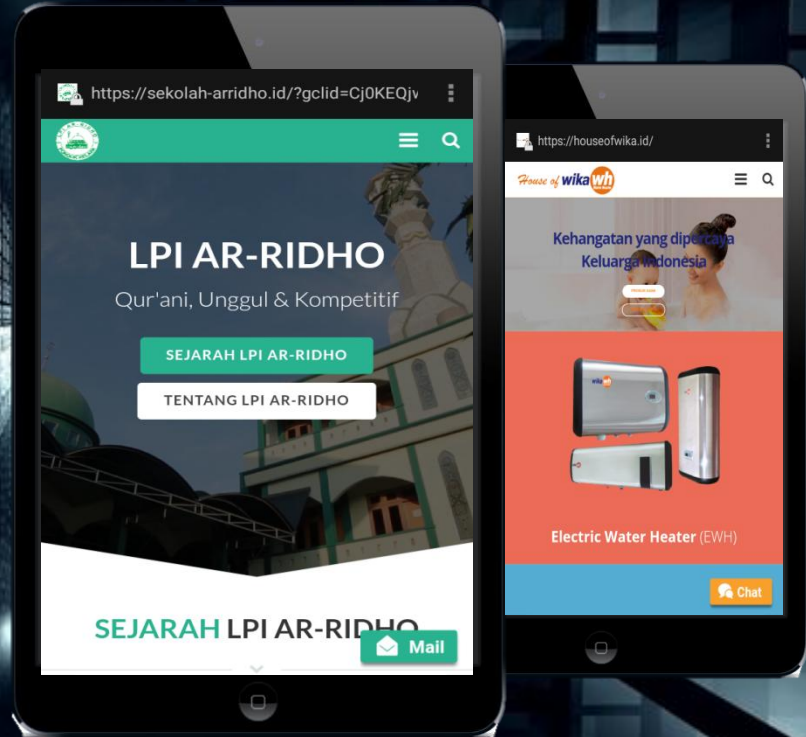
https://sekolah-arridho.id/?gclid=Cj0KEQjv

LPI AR-RIDHO

Qur'ani, Unggul & Kompetitif

SEJARAH LPI AR-RIDHO

TENTANG LPI AR-RIDHO

SEJARAH LPI AR-RIDHO

Mail

https://houseofwika.id/

House of wika wh

Kehangatan yang dipercaya Keluarga Indonesia

wika wh

Electric Water Heater (EWH)

Chat